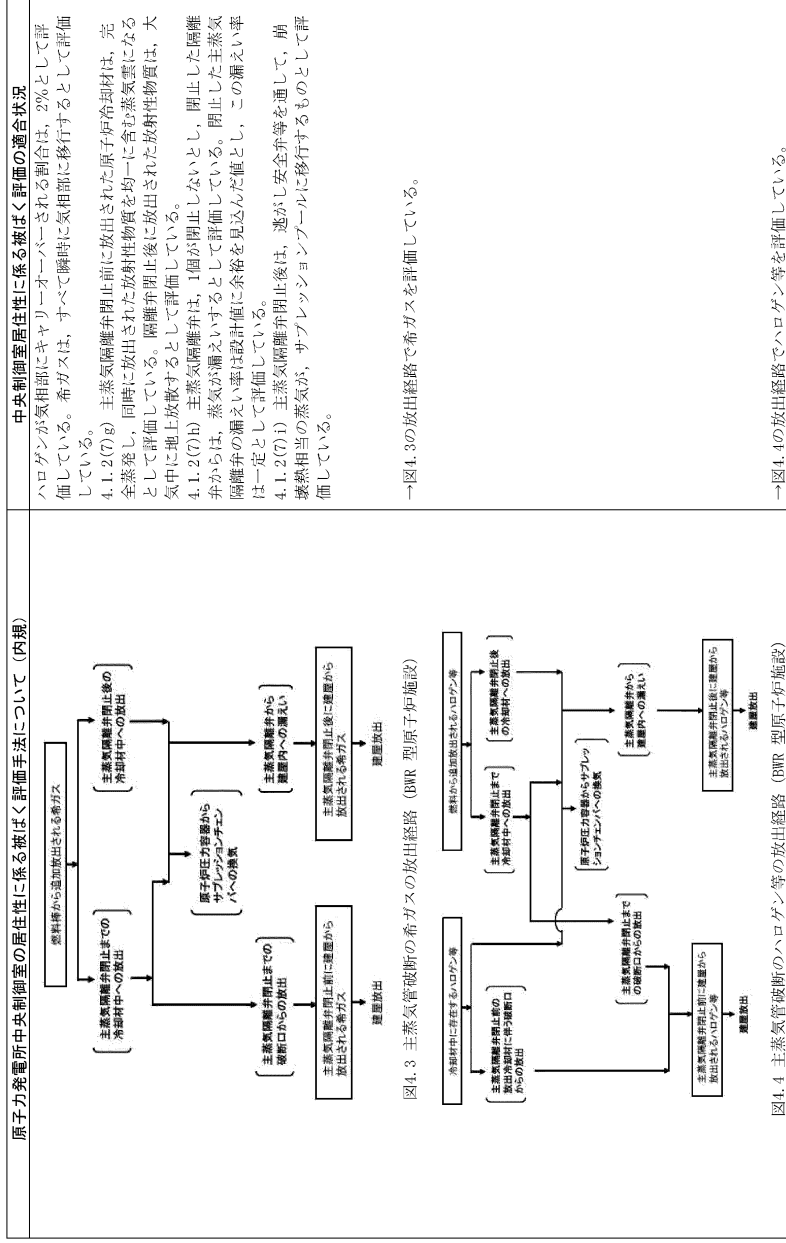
| 原子力発電所中央制御室の居住性に係る被ばく評価手法について（内規） | 中央制御室居住性に係る被ばく評価の適合状況 |
|---|---|
| 燃料棒から追加放出される希ガス<br>主蒸気隔離弁閉止までの冷却材中への放出<br>主蒸気隔離弁閉止後の冷却材中への放出<br>原子炉圧力容器からサプレッションチェンバへの漏洩<br>主蒸気隔離弁閉止までの破断口からの放出<br>主蒸気隔離弁から建屋内への漏えい<br>主蒸気隔離弁閉止前に建屋から放出される希ガス<br>主蒸気隔離弁閉止後に建屋から放出される希ガス<br>建屋放出<br>建屋放出<br>図4.3 主蒸気管破断の希ガスの放出経路（BWR 型原子炉施設） | ハロゲンが気相部にキャリーオーバーされる割合は，2%として評価している。希ガスは，すべて瞬時に気相部に移行するとして評価している。<br>4.1.2(7)g) 主蒸気隔離弁閉止前に放出された原子炉冷却材は，完全蒸発し，同時に放出された放射性物質を均一に含む蒸気雲になるとして評価している。隔離弁閉止後に放出された放射性物質は，大気中に地上放散するとして評価している。<br>4.1.2(7)h) 主蒸気隔離弁は，1個が閉止しないとし，閉止した隔離弁からは，蒸気が漏えいするとして評価している。閉止した主蒸気隔離弁の漏えい率は設計値に余裕を見込んだ値とし，この漏えい率は一定として評価している。<br>4.1.2(7)i) 主蒸気隔離弁閉止後は，逃がし安全弁等を通して，崩壊熱相当の蒸気が，サプレッションプールに移行するものとして評価している。<br><br>→図4.3の放出経路で希ガスを評価している。 |
| 冷却材中に存在するハロゲン等<br>燃料から追加放出されるハロゲン等<br>主蒸気隔離弁閉止前の放出冷却材に伴う破断口からの放出<br>主蒸気隔離弁閉止まで冷却材中への放出<br>主蒸気隔離弁閉止後の冷却材中への放出<br>原子炉圧力容器からサプレッションチェンバへの漏洩<br>主蒸気隔離弁閉止までの破断口からの放出<br>主蒸気隔離弁から建屋内への漏えい<br>主蒸気隔離弁閉止前に建屋から放出されるハロゲン等<br>主蒸気隔離弁閉止後に建屋から放出されるハロゲン等<br>建屋放出<br>建屋放出<br>図4.4 主蒸気管破断のハロゲン等の放出経路（BWR 型原子炉施設） | →図4.4の放出経路でハロゲン等を評価している。 |